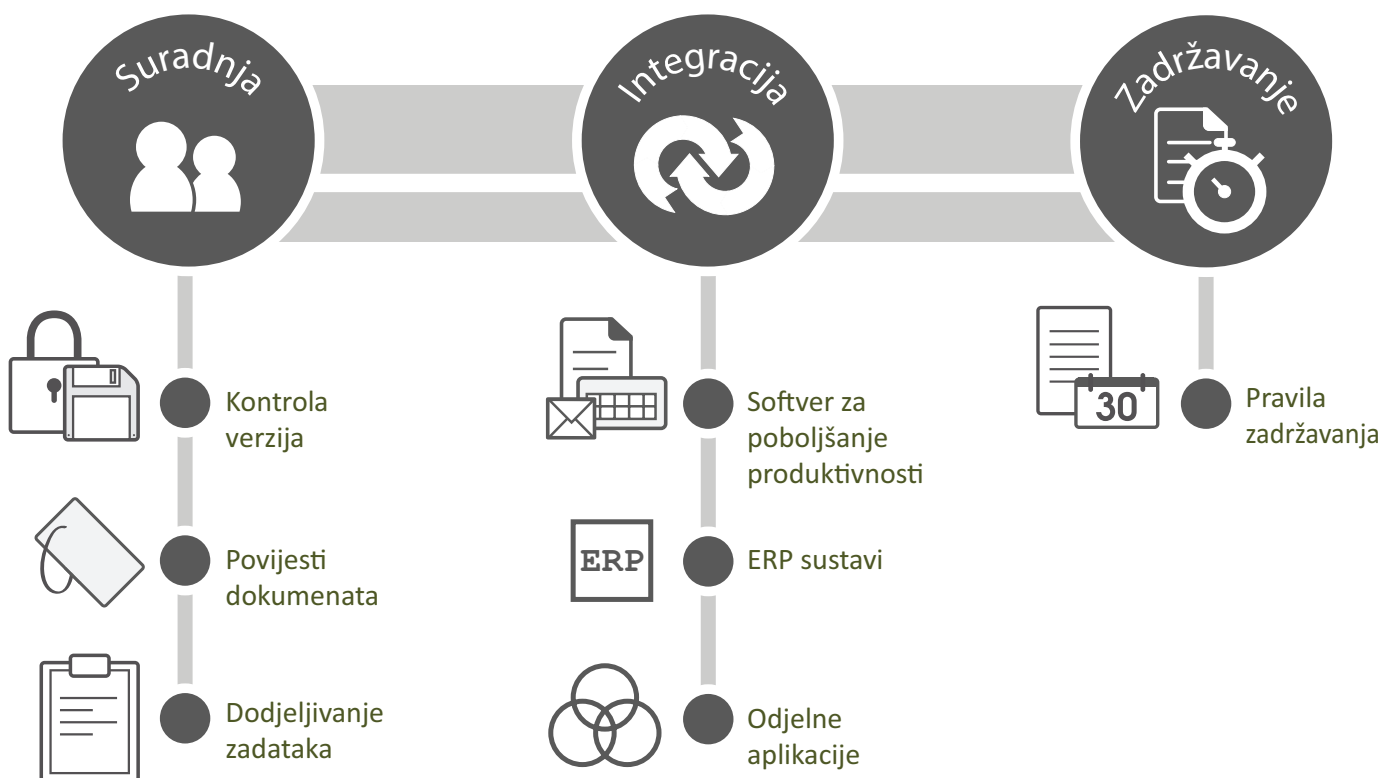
Suradnja

Integracija

Zadržavanje

Kontrola verzija

Povijesti dokumenata

Dodjeljivanje zadataka

Softver za poboljšanje produktivnosti

ERP

ERP sustavi

Odjelne aplikacije

30

Pravila zadržavanja